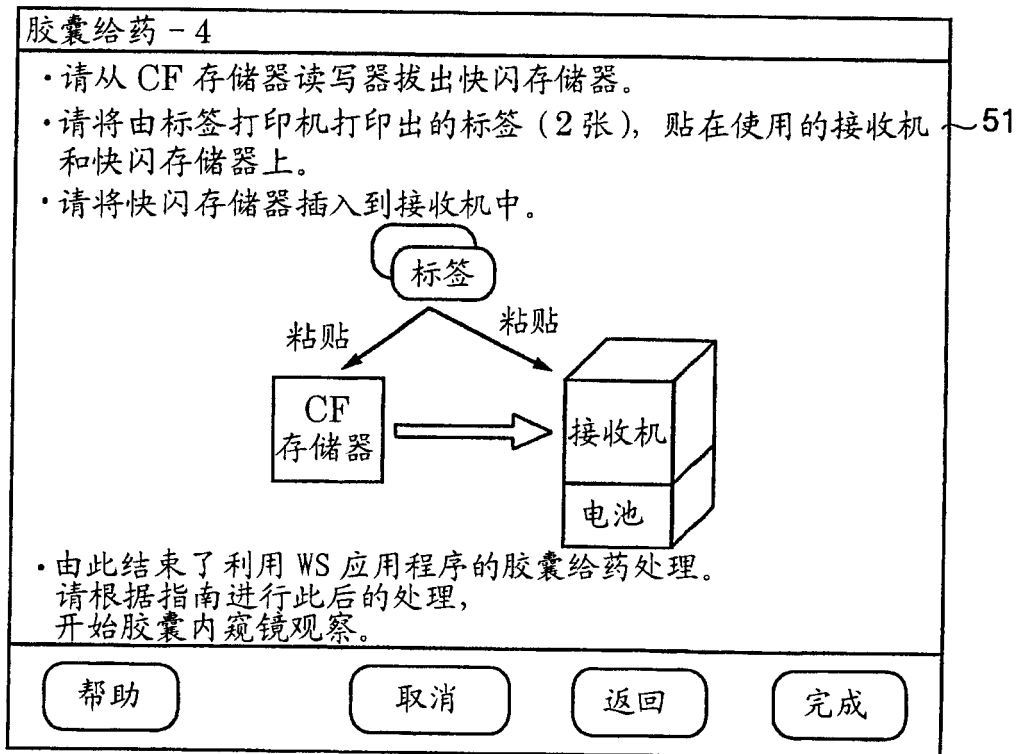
胶囊给药 - 4

·请从 CF 存储器读写器拔出快闪存储器。

·请将由标签打印机打印出的标签（2 张），贴在使用的接收机和快闪存储器上。

51

·请将快闪存储器插入到接收机中。

标签

粘贴

粘贴

CF 存储器

接收机

电池

·由此结束了利用 WS 应用程序的胶囊给药处理。
请根据指南进行此后的处理，
开始胶囊内窥镜观察。

帮助

取消

返回

完成